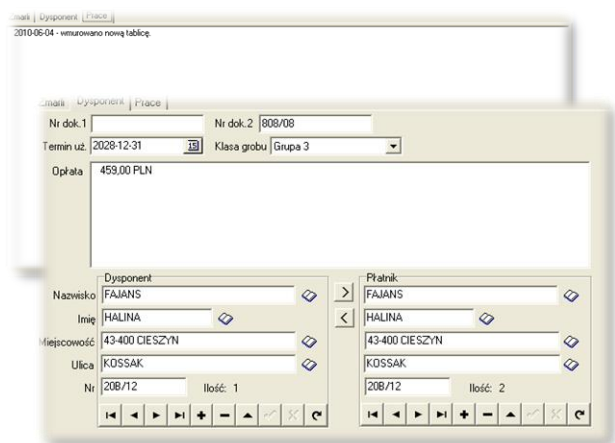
Uwagi | Dysponent | Place

2010-06-04 - wmurowano nową tablicę.

Uwagi | Dysponent | Place

Nr dok.1

Nr dok.2 808/08

Termin uż. 2028-12-31

Klasa grobu Grupa 3

Opłata 459,00 PLN

Dysponent

Nazwisko FAJANS

Imię HALINA

Miejscowość 43-400 CIESZYN

Ulica KOSSAK

Nr 20B/12

Ilość: 1

Płatnik

FAJANS

HALINA

43-400 CIESZYN

KOSSAK

20B/12

Ilość: 2